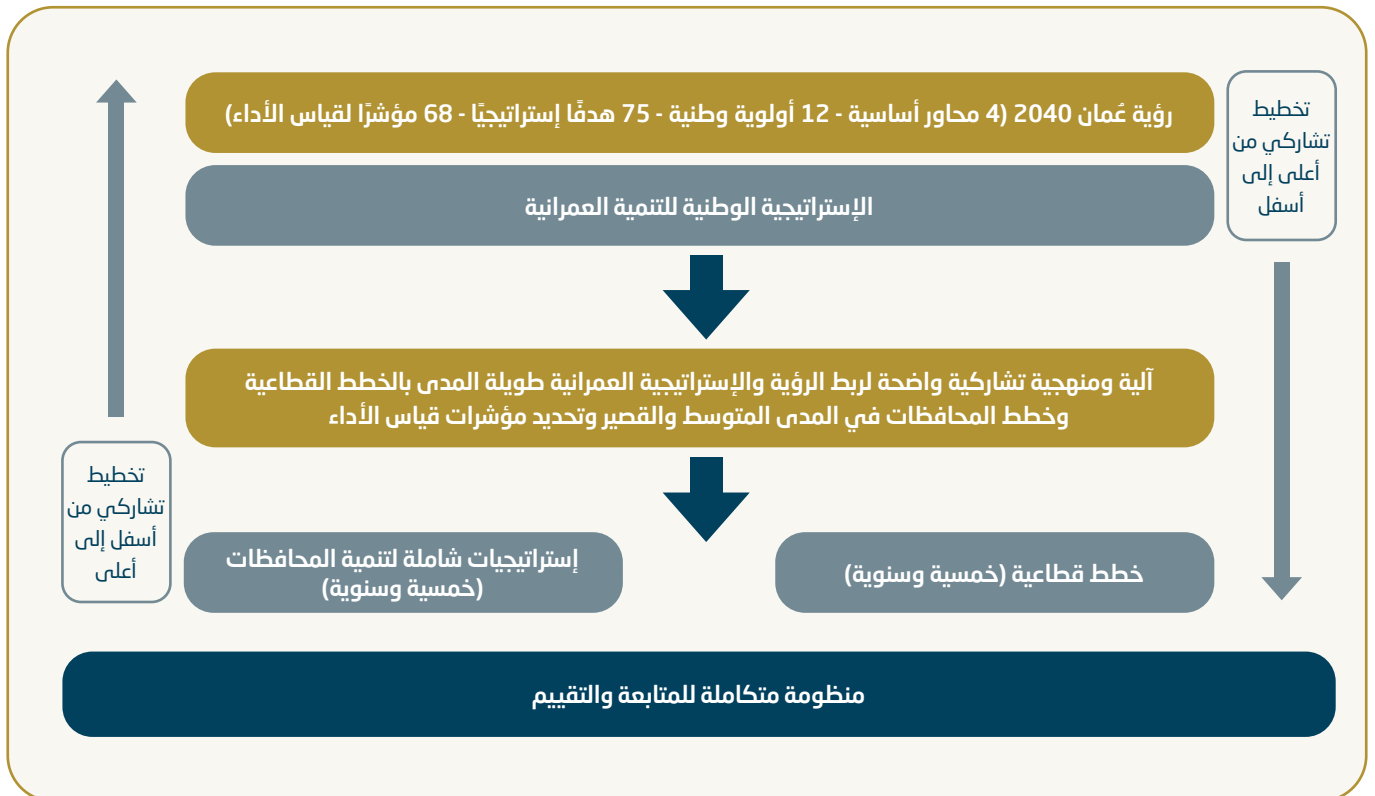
تخطيط تشاركي من أعلى إلى أسفل

رؤية عُمان 2040 (4 محاور أساسية - 12 أولوية وطنية - 75 هدفًا إستراتيجيًا - 68 مؤشرًا لقياس الأداء)

الإستراتيجية الوطنية للتنمية العمرانية

آلية ومنهجية تشاركية واضحة لربط الرؤية والإستراتيجية العمرانية طويلة المدى بالخطط القطاعية وخطط المحافظات في المدى المتوسط والقصير وتحديد مؤشرات قياس الأداء

تخطيط تشاركي من أسفل إلى أعلى

خطط قطاعية (خمسية وسنوية)

إستراتيجيات شاملة لتنمية المحافظات (خمسية وسنوية)

منظومة متكاملة للمتابعة والتقييم